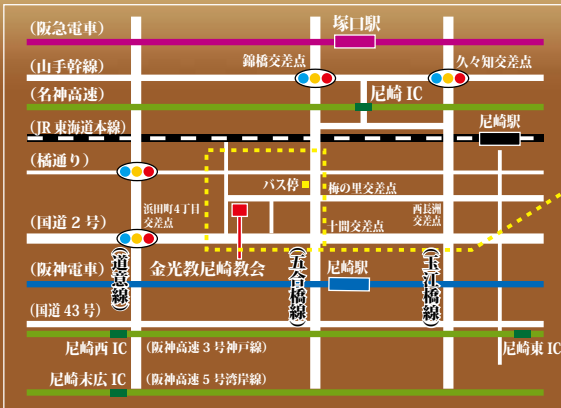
(阪急電車)
塚口駅
錦橋交差点
久々知交差点
(山手幹線)
(名神高速)
尼崎 IC
(JR 東海道本線)
尼崎駅
(橘通り)
バス停
梅の里交差点
浜田町4丁目交差点
西長洲交差点
十間交差点
(国道2号)
(道意線)
金光教尼崎教会
(五合橋線)
(玉江橋線)
(阪神電車)
尼崎駅
(国道43号)
尼崎西 IC
(阪神高速3号神戸線)
尼崎東 IC
尼崎末広 IC
(阪神高速5号湾岸線)